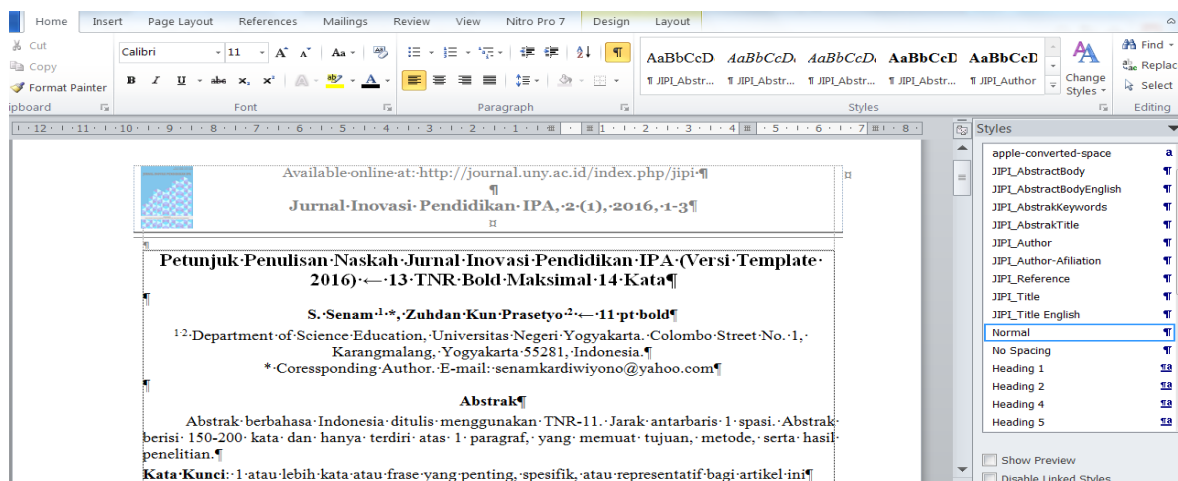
Home Insert Page Layout References Mailings Review View Nitro Pro 7 Design Layout

Cut
Copy
Format Painter
ipboard

Calibri 11
Font

Paragraph

AaBbCcD AaBbCcD AaBbCcD AaBbCcD AaBbCcD
¶ JIPI_Abstr... ¶ JIPI_Abstr... ¶ JIPI_Abstr... ¶ JIPI_Abstr... ¶ JIPI_Author
Change Styles
Styles

Find
Replac
Select
Editing

Available·online·at:·http://journal.uny.ac.id/index.php/jipi·¶
¶
Jurnal·Inovasi·Pendidikan·IPA,·2·(1),·2016,·1-3¶

Petunjuk·Penulisan·Naskah·Jurnal·Inovasi·Pendidikan·IPA·(Versi·Template·2016)·←·13·TNR·Bold·Maksimal·14·Kata¶

¶

S.·Senam·$^{1,*}$,·Zuhdan·Kun·Prasetyo·$^{2}$·←·11·pt·bold¶

$^{1,2}$·Department·of·Science·Education,·Universitas·Negeri·Yogyakarta.·Colombo·Street·No.·1,·Karangmalang,·Yogyakarta·55281,·Indonesia.¶
*·Coressponding·Author.·E-mail:·senamkardiwiyono@yahoo.com¶

¶

Abstrak¶

Abstrak·berbahasa·Indonesia·ditulis·menggunakan·TNR-11.·Jarak·antarbaris·1·spasi.·Abstrak·berisi·150-200·kata·dan·hanya·terdiri·atas·1·paragraf,·yang·memuat·tujuan,·metode,·serta·hasil·penelitian.¶

Kata·Kunci:·1·atau·lebih·kata·atau·frase·yang·penting,·spesifik,·atau·representatif·bagi·artikel·ini¶

Styles
apple-converted-space a
JIPI_AbstractBody ¶
JIPI_AbstractBodyEnglish ¶
JIPI_AbstrakKeywords ¶
JIPI_AbstrakTitle ¶
JIPI_Author ¶
JIPI_Author-Afiliation ¶
JIPI_Reference ¶
JIPI_Title ¶
JIPI_Title English ¶
Normal ¶
No Spacing ¶
Heading 1 ¶a
Heading 2 ¶a
Heading 4 ¶a
Heading 5 ¶a

Show Preview
Disable Linked Styles